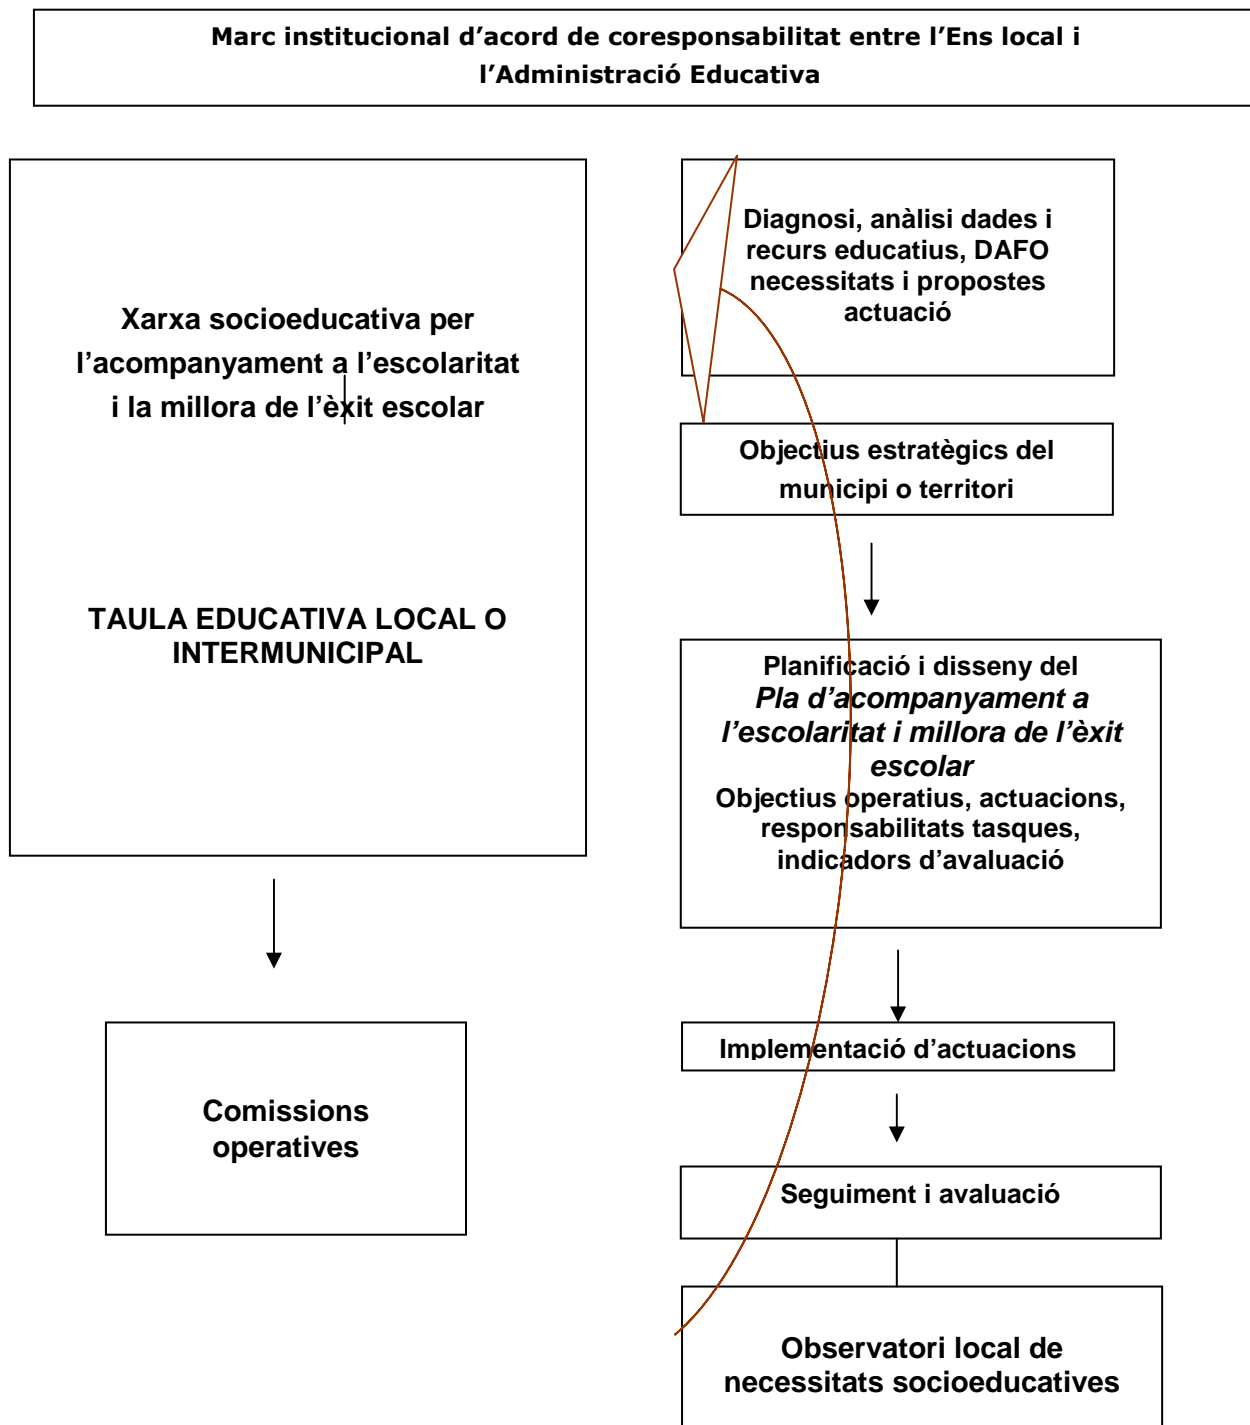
Marc institucional d'acord de coresponsabilitat entre l'Ens local i l'Administració Educativa

Xarxa socioeducativa per l'acompanyament a l'escolaritat i la millora de l'èxit escolar

TAULA EDUCATIVA LOCAL O INTERMUNICIPAL

Comissions operatives

Diagnosi, anàlisi dades i recurs educatius, DAFO necessitats i propostes actuació

Objectius estratègics del municipi o territori

Planificació i disseny del *Pla d'acompanyament a l'escolaritat i millora de l'èxit escolar*
Objectius operatius, actuacions, responsabilitats tasques, indicadors d'avaluació

Implementació d'actuacions

Seguiment i avaluació

Observatori local de necessitats socioeducatives